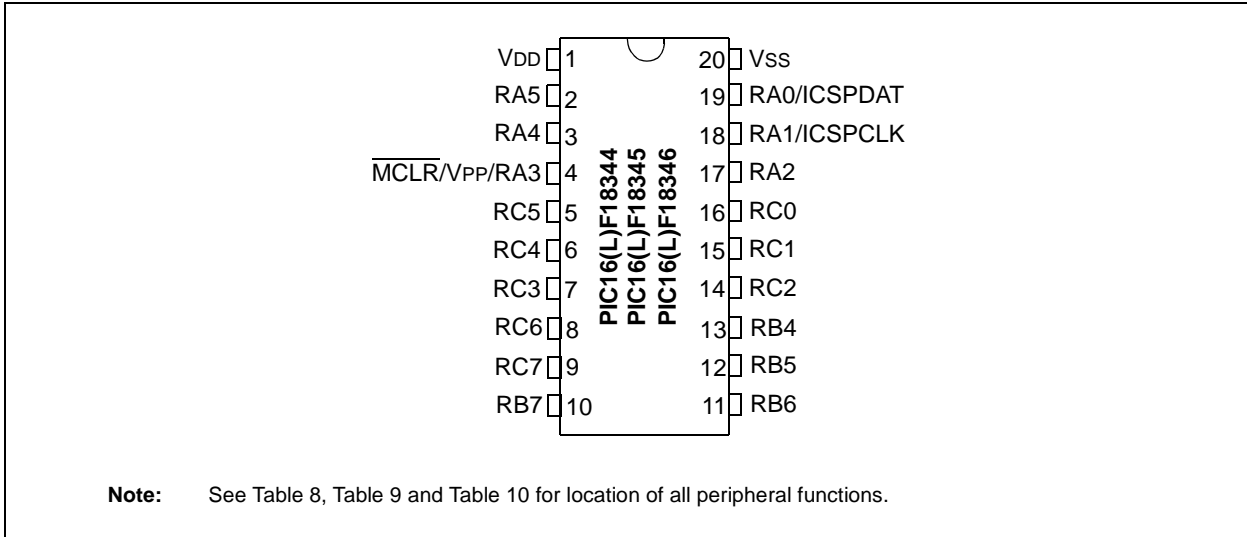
VDD 1
RA5 2
RA4 3
$\overline{MCLR}$/VPP/RA3 4
RC5 5
RC4 6
RC3 7
RC6 8
RC7 9
RB7 10

PIC16(L)F18344
PIC16(L)F18345
PIC16(L)F18346

20 VSS
19 RA0/ICSPDAT
18 RA1/ICSPCLK
17 RA2
16 RC0
15 RC1
14 RC2
13 RB4
12 RB5
11 RB6

Note: See Table 8, Table 9 and Table 10 for location of all peripheral functions.